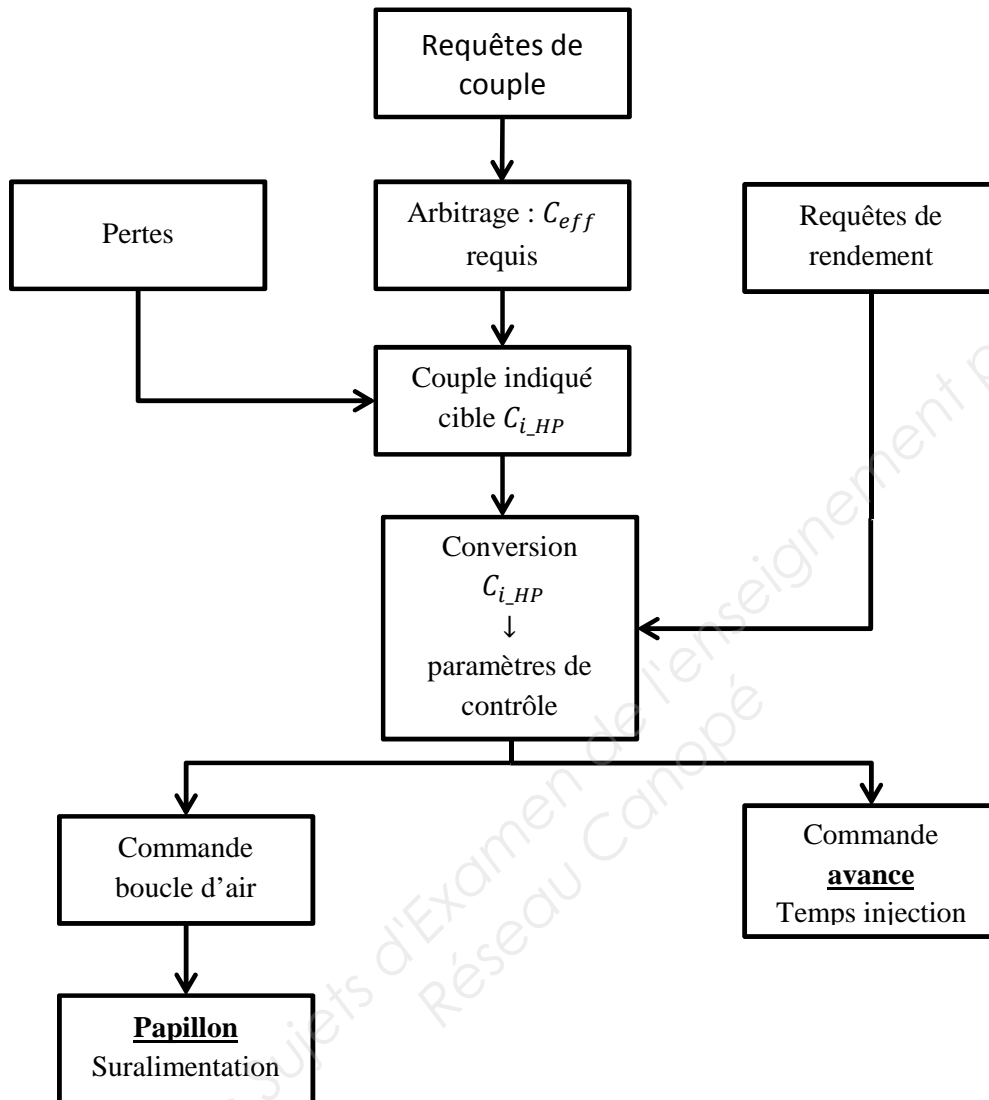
Requêtes de couple

Pertes

Arbitrage : $C_{eff}$ requis

Requêtes de rendement

Couple indiqué cible $C_{i\_HP}$

Conversion $C_{i\_HP}$ ↓ paramètres de contrôle

Commande boucle d'air

Commande **avance** Temps injection

**Papillon** Suralimentation

Sujets d'Examen de l'enseignement p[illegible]
Réseau Canopé